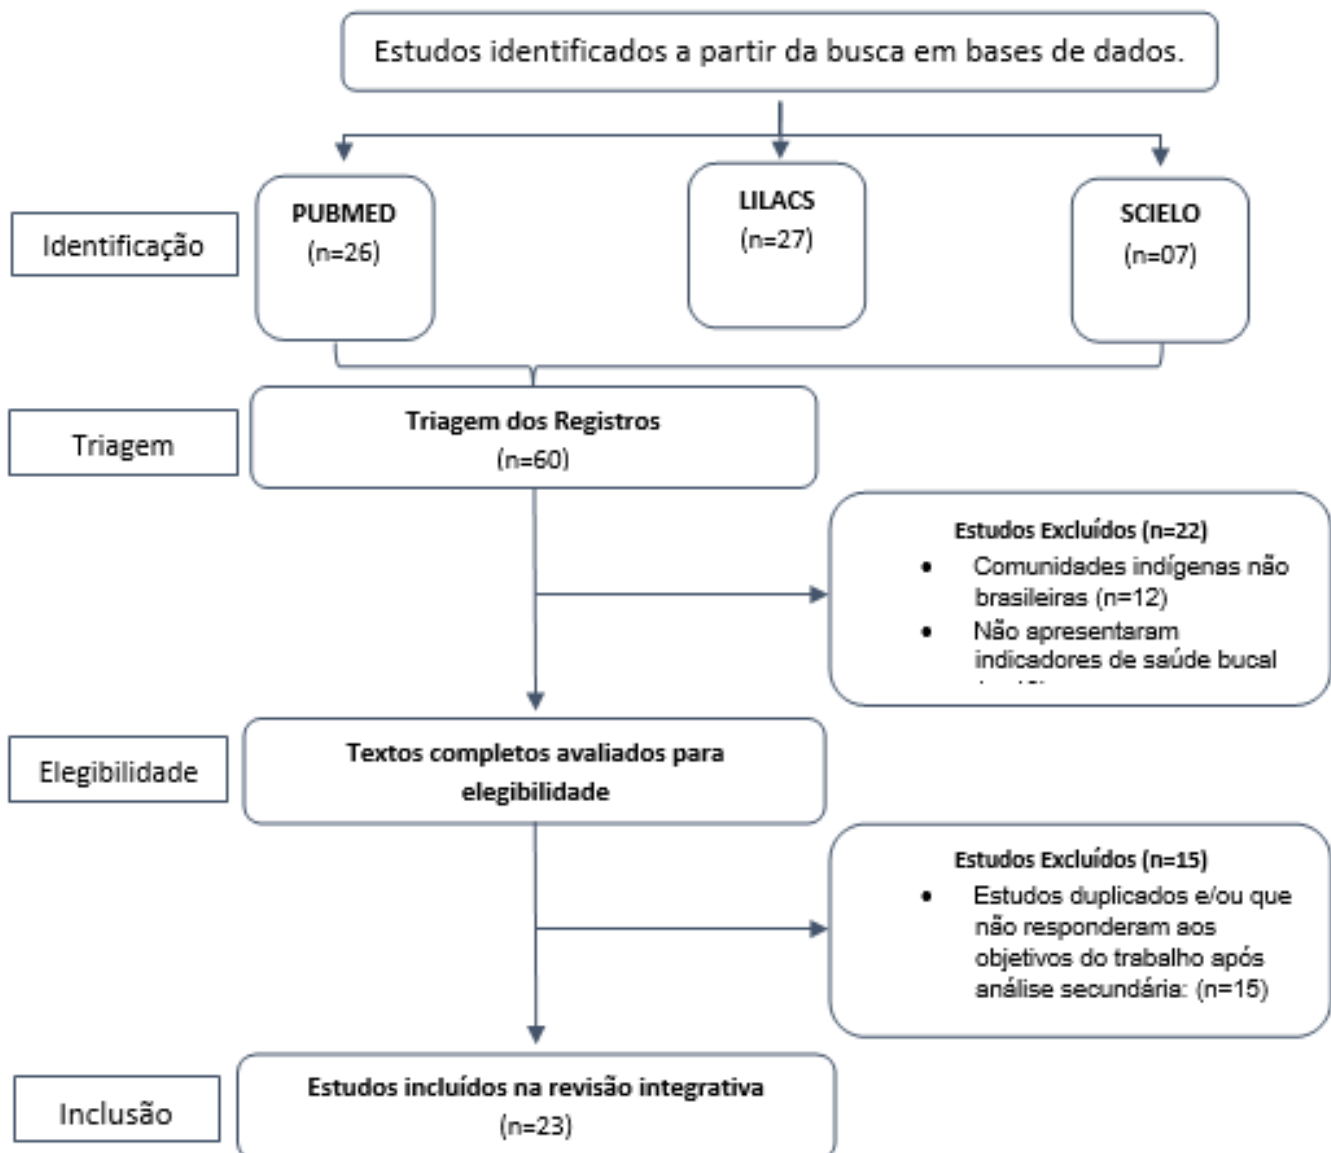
Estudos identificados a partir da busca em bases de dados.

Identificação

PUBMED
(n=26)

LILACS
(n=27)

SCIELO
(n=07)

Triagem

Triagem dos Registros
(n=60)

Estudos Excluídos (n=22)
- Comunidades indígenas não brasileiras (n=12)
- Não apresentaram indicadores de saúde bucal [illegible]

Elegibilidade

Textos completos avaliados para elegibilidade

Estudos Excluídos (n=15)
- Estudos duplicados e/ou que não responderam aos objetivos do trabalho após análise secundária: (n=15)

Inclusão

Estudos incluídos na revisão integrativa
(n=23)